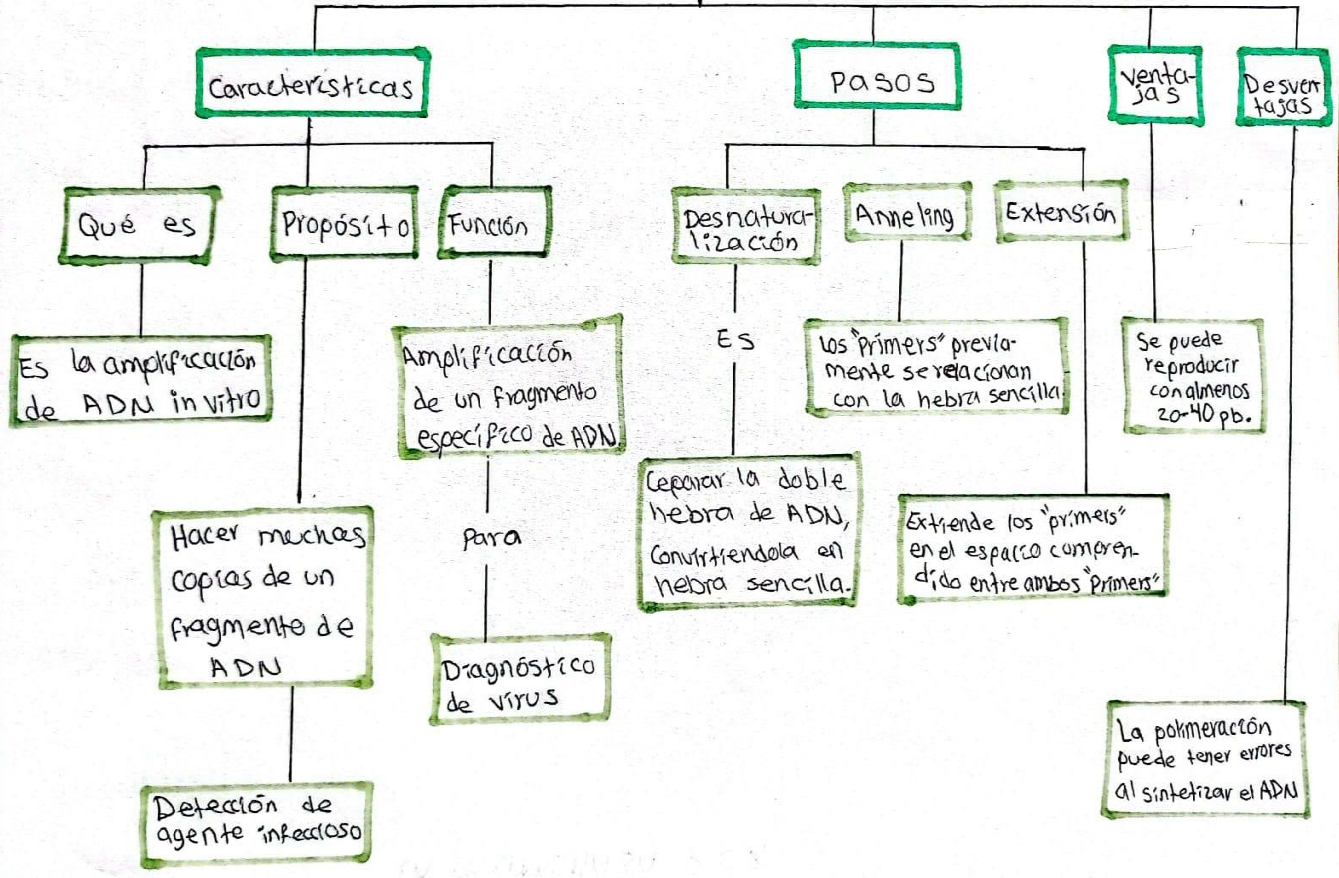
Caracteristicas

Qué es

Es la amplificación de ADN in vitro

Propósito

Hacer muchas copias de un fragmento de ADN

Detección de agente infeccioso

Función

Amplificación de un fragmento específico de ADN

Para

Diagnóstico de virus

Pasos

Desnaturalización

Es

Separar la doble hebra de ADN, Convirtiendola en hebra sencilla.

Anneling

Los "primers" previamente se relacionan con la hebra sencilla

Extensión

Extiende los "primers" en el espacio comprendido entre ambos "primers"

Ventajas

Se puede reproducir con almenos 20-40 pb.

Desventajas

La polimeración puede tener errores al sintetizar el ADN